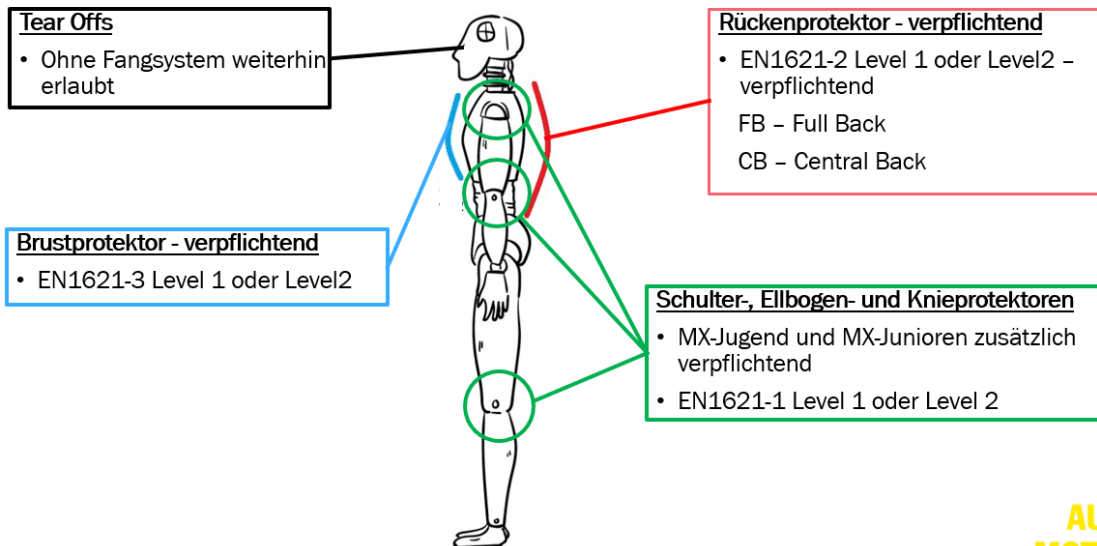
Tear Offs
• Ohne Fangsystem weiterhin erlaubt

Rückenprotektor - verpflichtend
• EN1621-2 Level 1 oder Level2 – verpflichtend
FB – Full Back
CB – Central Back

Brustprotektor - verpflichtend
• EN1621-3 Level 1 oder Level2

Schulter-, Ellbogen- und Knieprotektoren
• MX-Jugend und MX-Junioren zusätzlich verpflichtend
• EN1621-1 Level 1 oder Level 2

AU
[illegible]